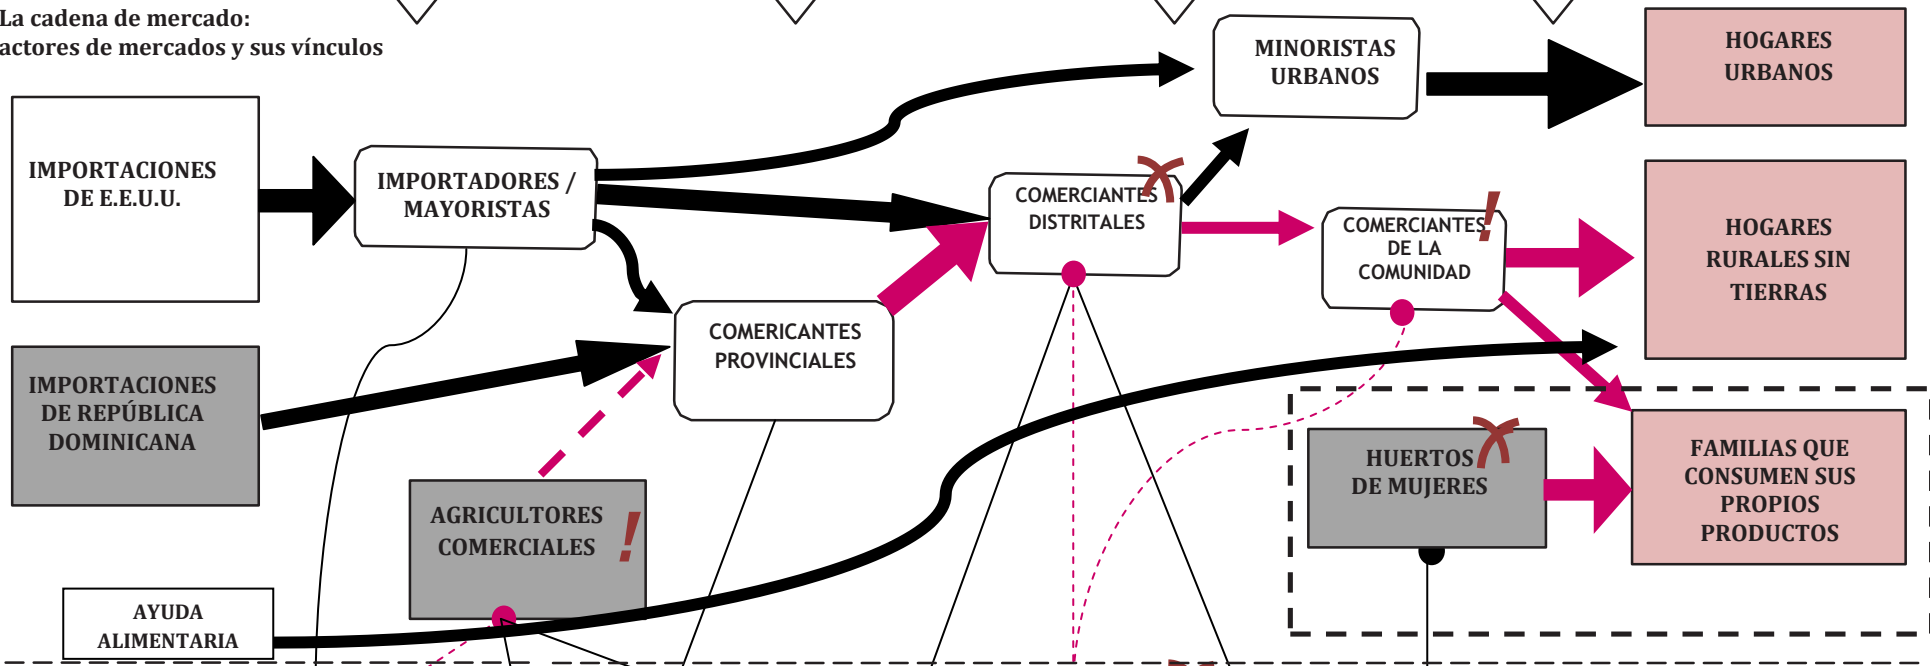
La cadena de mercado:
actores de mercados y sus vínculos

IMPORTACIONES DE E.E.U.U.

IMPORTADORES / MAYORISTAS

MINORISTAS URBANOS

HOGARES URBANOS

COMERCIANTES DISTRITALES

COMERCIANTES DE LA COMUNIDAD

HOGARES RURALES SIN TIERRAS

COMERICANTES PROVINCIALES

IMPORTACIONES DE REPÚBLICA DOMINICANA

HUERTOS DE MUJERES

FAMILIAS QUE CONSUMEN SUS PROPIOS PRODUCTOS

AGRICULTORES COMERCIALES

AYUDA ALIMENTARIA